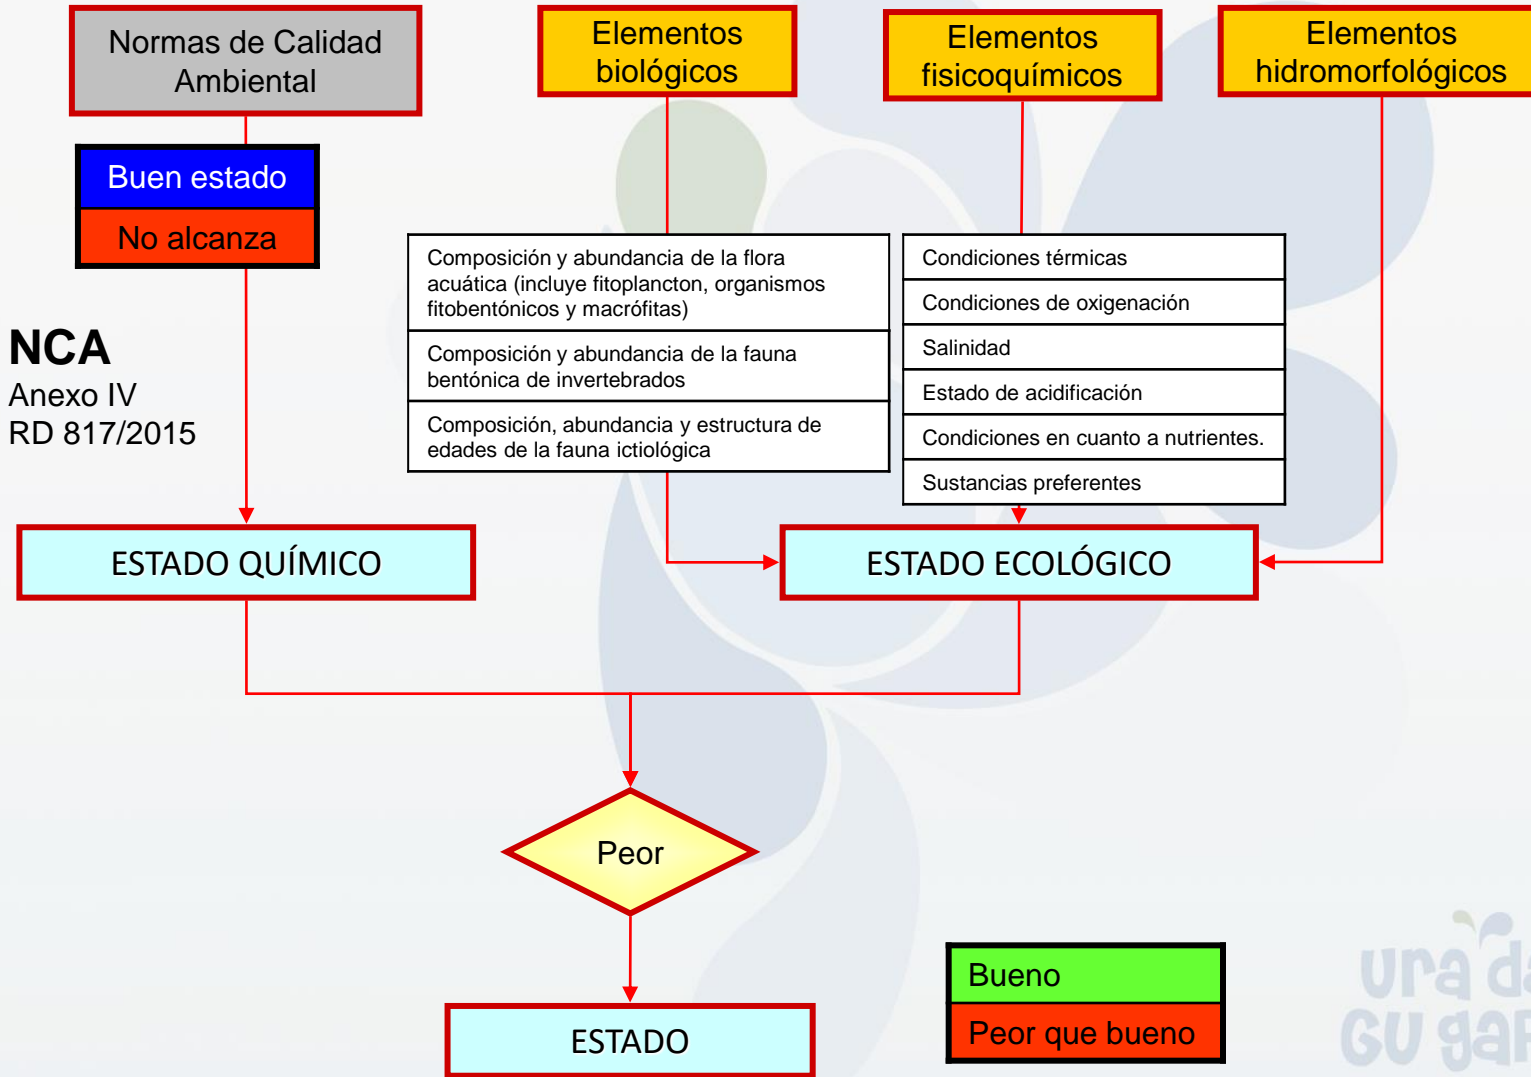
Normas de Calidad Ambiental

Elementos biológicos

Elementos fisicoquímicos

Elementos hidromorfológicos

Buen estado

No alcanza

NCA
Anexo IV
RD 817/2015

Composición y abundancia de la flora acuática (incluye fitoplancton, organismos fitobentónicos y macrófitas)

Composición y abundancia de la fauna bentónica de invertebrados

Composición, abundancia y estructura de edades de la fauna ictiológica

Condiciones térmicas

Condiciones de oxigenación

Salinidad

Estado de acidificación

Condiciones en cuanto a nutrientes.

Sustancias preferentes

ESTADO QUÍMICO

ESTADO ECOLÓGICO

Peor

ESTADO

Bueno

Peor que bueno

ura da
GU gai